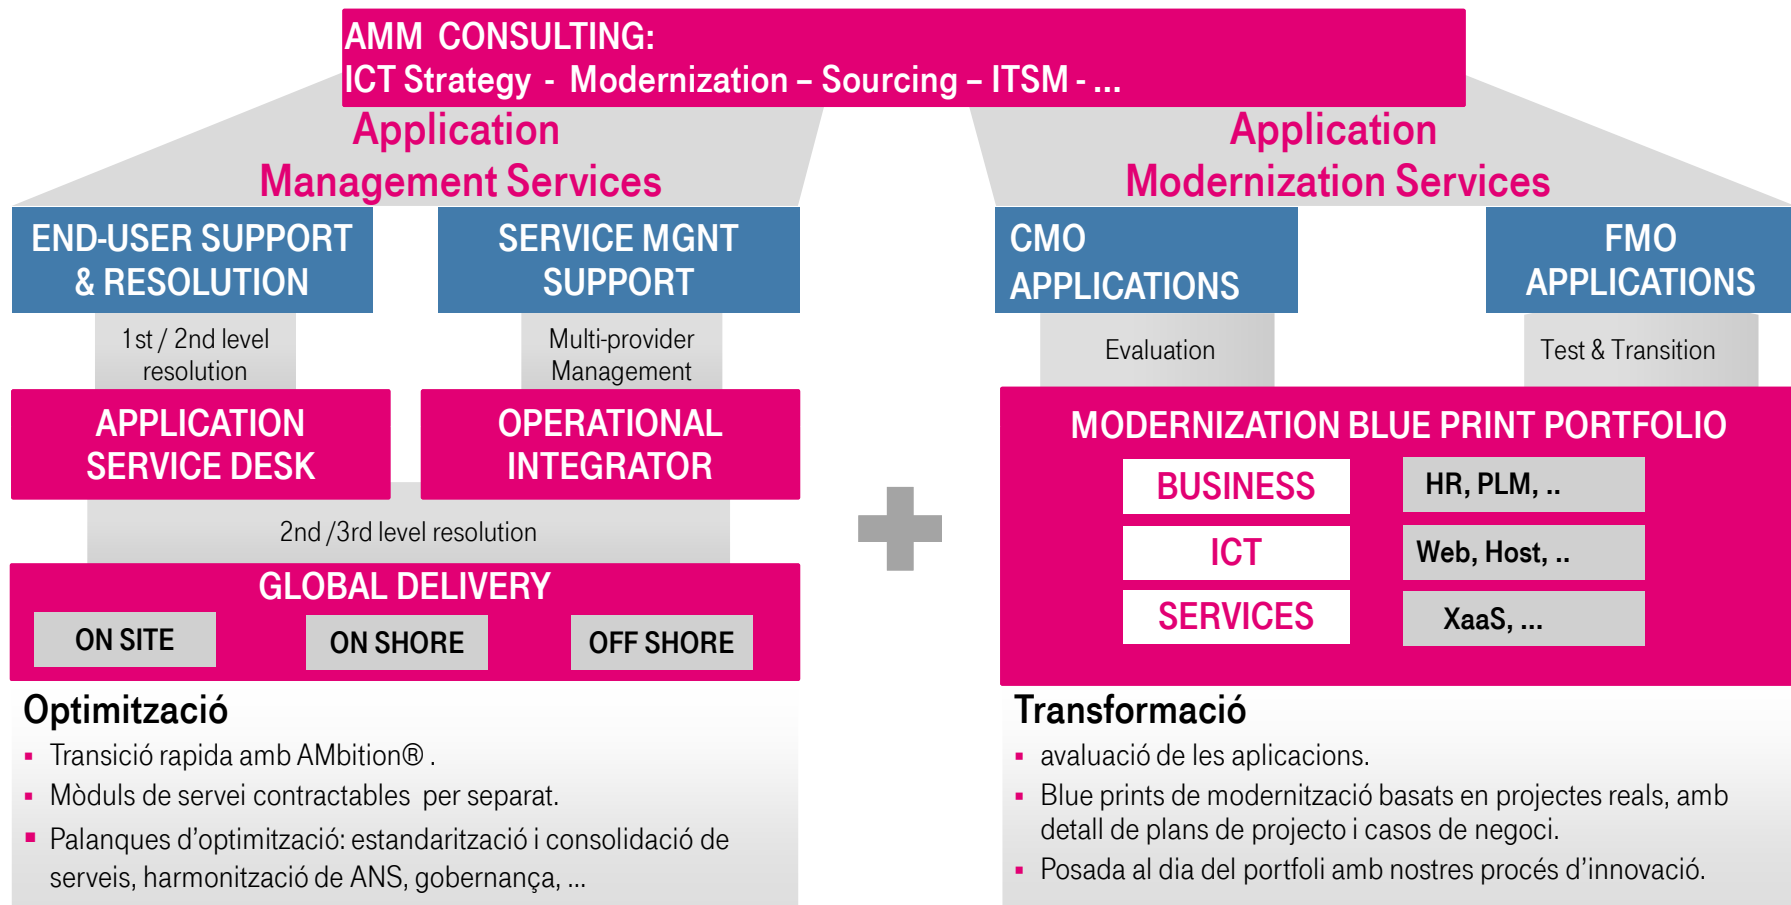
AMM CONSULTING:
ICT Strategy - Modernization – Sourcing – ITSM - ...

Application
Management Services

Application
Modernization Services

END-USER SUPPORT & RESOLUTION

SERVICE MGNT SUPPORT

CMO APPLICATIONS

FMO APPLICATIONS

1st / 2nd level resolution

Multi-provider Management

Evaluation

Test & Transition

APPLICATION SERVICE DESK

OPERATIONAL INTEGRATOR

MODERNIZATION BLUE PRINT PORTFOLIO

BUSINESS

HR, PLM, ..

ICT

Web, Host, ..

SERVICES

XaaS, ...

2nd /3rd level resolution

GLOBAL DELIVERY

ON SITE

ON SHORE

OFF SHORE

Optimització
▪ Transició rapida amb AMbition® .
▪ Mòduls de servei contractables per separat.
▪ Palanques d'optimització: estandarització i consolidació de serveis, harmonització de ANS, gobernança, ...

Transformació
▪ avaluació de les aplicacions.
▪ Blue prints de modernització basats en projectes reals, amb detall de plans de projecto i casos de negoci.
▪ Posada al dia del portfoli amb nostres procés d'innovació.